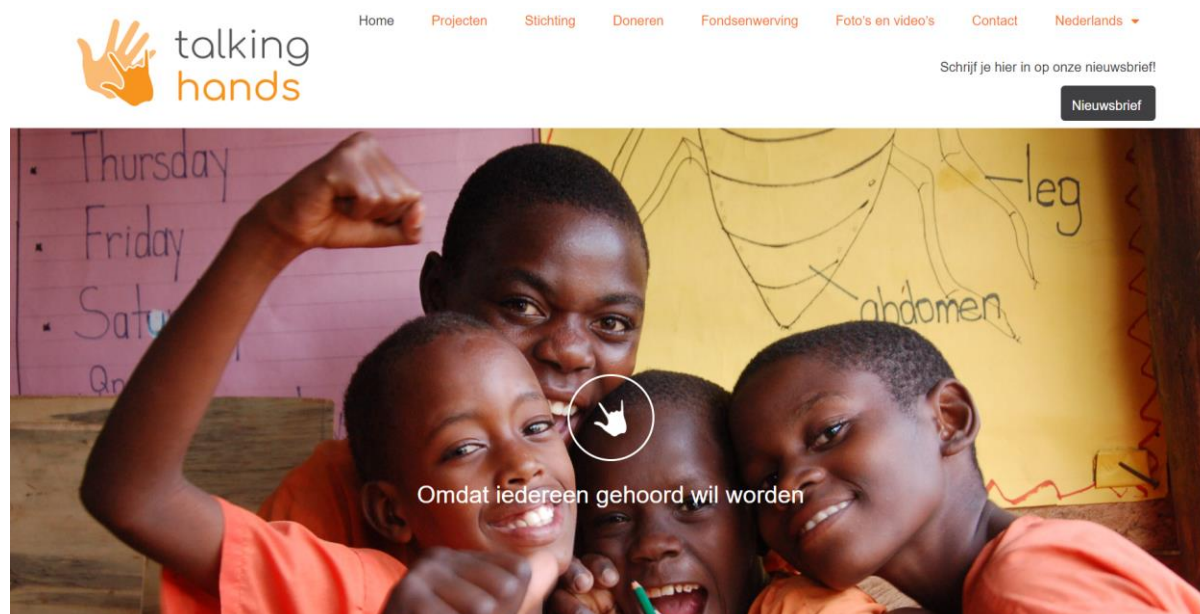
talking hands

Home Projecten Stichting Doneren Fondsenwerving Foto's en video's Contact Nederlands

Schrijf je hier in op onze nieuwsbrief!

Nieuwsbrief

Thursday
Friday
Satu
Qu

leg
abdomen

Omdat iedereen gehoord wil worden